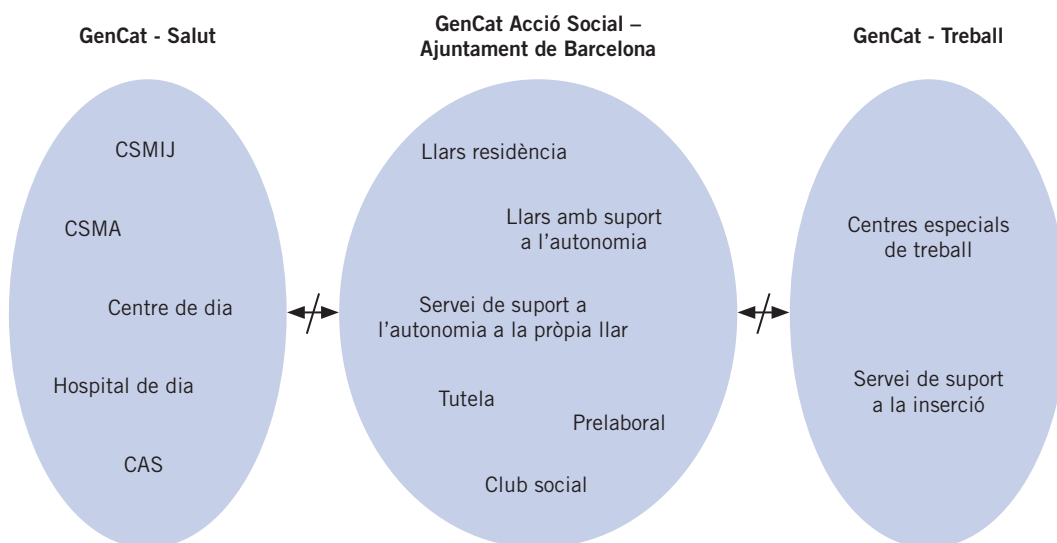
GenCat - Salut

CSMIJ

CSMA

Centre de dia

Hospital de dia

CAS

GenCat Acció Social – Ajuntament de Barcelona

Llars residència

Llars amb suport a l'autonomia

Servei de suport a l'autonomia a la pròpia llar

Tutela

Prelaboral

Club social

GenCat - Treball

Centres especials de treball

Servei de suport a la inserció